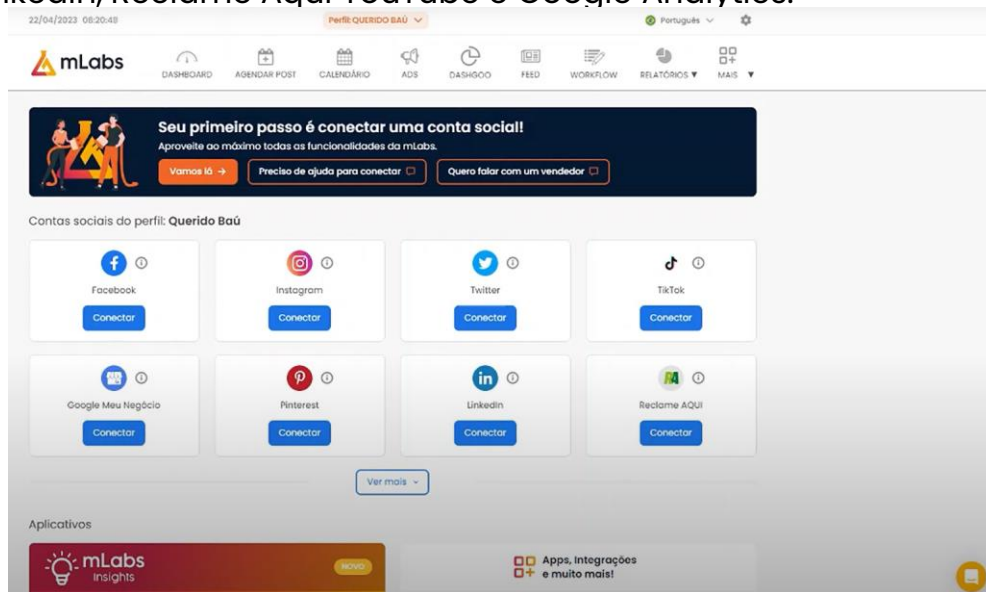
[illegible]kedin, Reclame Aqui YouTube e Google Analytics.

22/04/2023 08:20:48 Perfil: QUERIDO BAÚ Português

mLabs DASHBOARD AGENDAR POST CALENDÁRIO ADS DASHGOO FEED WORKFLOW RELATÓRIOS ▼ MAIS ▼

Seu primeiro passo é conectar uma conta social!
Aproveite ao máximo todas as funcionalidades da mLabs.
Vamos lá → Preciso de ajuda para conectar Quero falar com um vendedor

Contas sociais do perfil: Querido Baú

Facebook Conectar
Instagram Conectar
Twitter Conectar
TikTok Conectar
Google Meu Negócio Conectar
Pinterest Conectar
Linkedin Conectar
Reclame AQUI Conectar

Ver mais

Aplicativos

mLabs Insights NOVO

Apps, Integrações e muito mais!